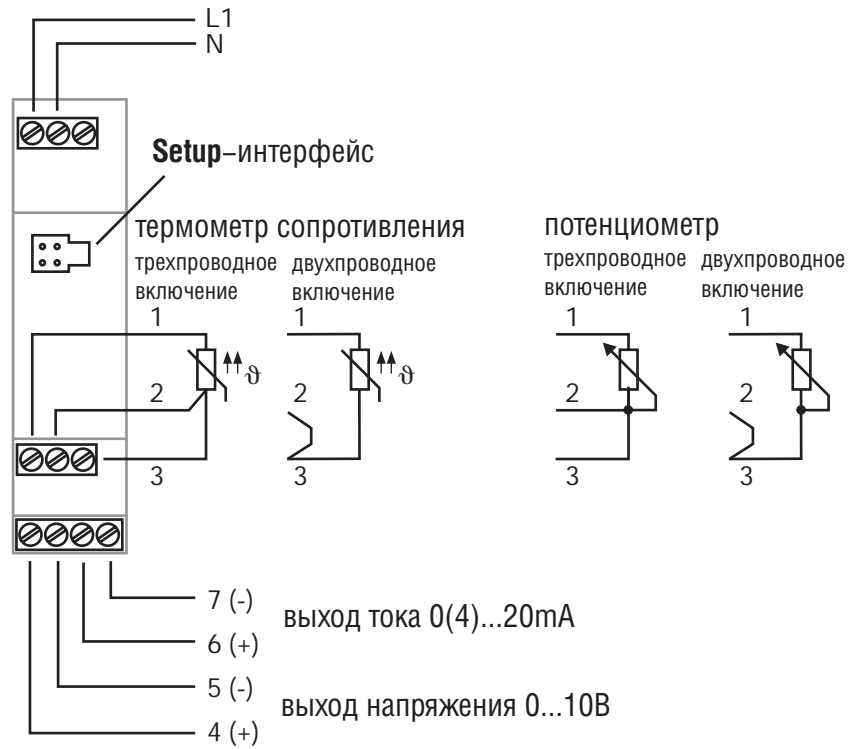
L1
N

**Setup**–интерфейс

термометр сопротивления

трехпроводное включение

1
2
3

двухпроводное включение

1
2
3

потенциометр

трехпроводное включение

1
2
3

двухпроводное включение

1
2
3

7 (-)
6 (+)
выход тока 0(4)...20mA

5 (-)
4 (+)
выход напряжения 0...10В